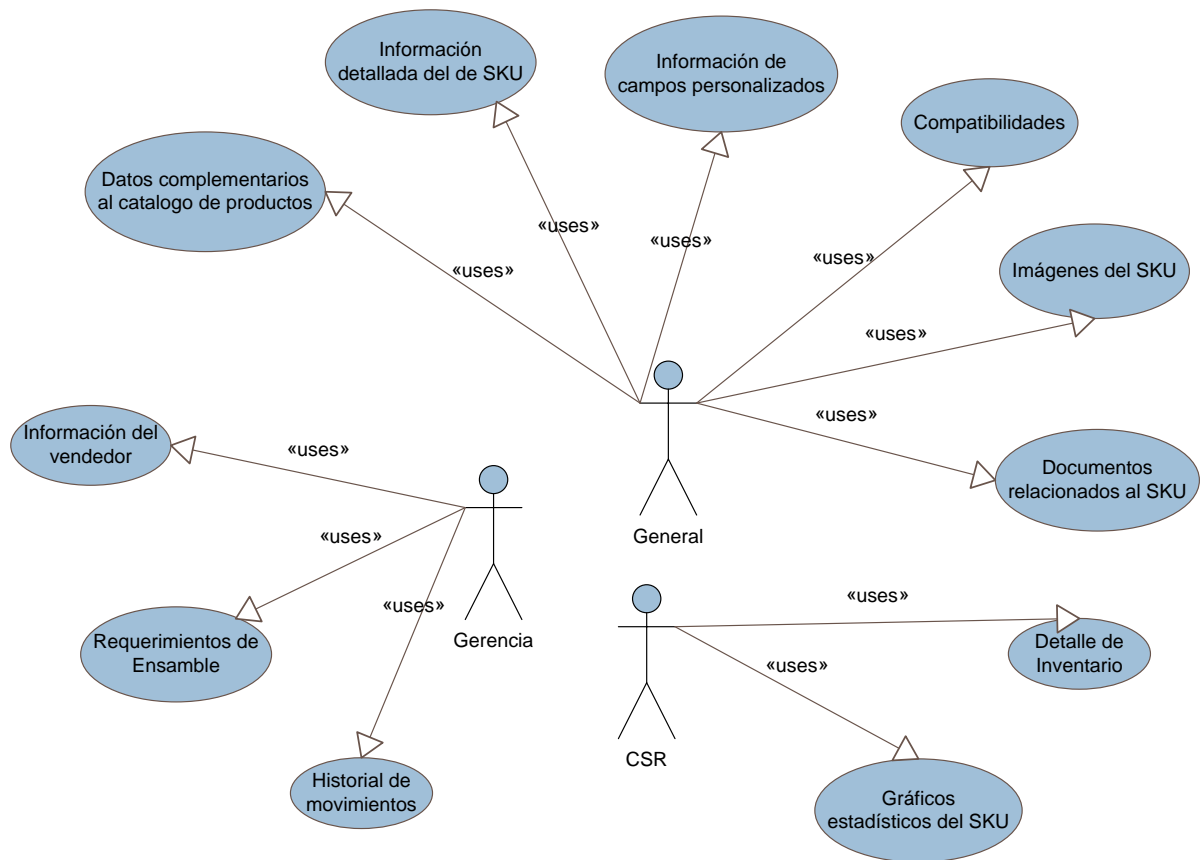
Información detallada del de SKU

Información de campos personalizados

Compatibilidades

Datos complementarios al catalogo de productos

«uses»

«uses»

«uses»

«uses»

Imágenes del SKU

«uses»

«uses»

Información del vendedor

«uses»

Documentos relacionados al SKU

General

«uses»

«uses»

Gerencia

Requerimientos de Ensamble

«uses»

Detalle de Inventario

«uses»

CSR

Historial de movimientos

Gráficos estadísticos del SKU